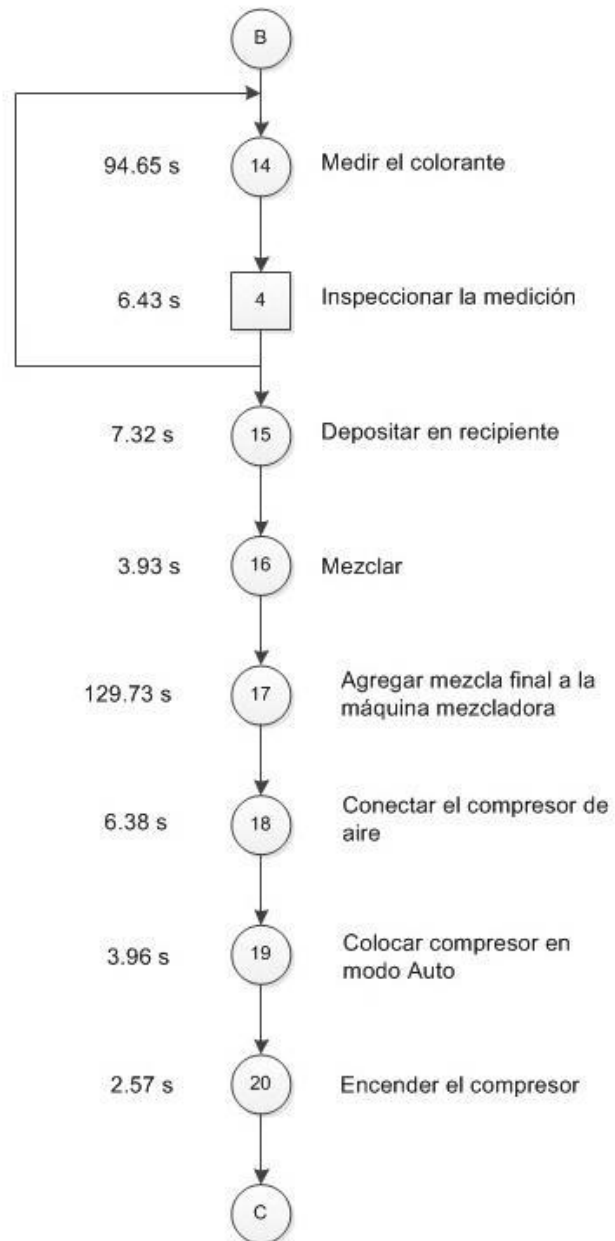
B

94.65 s
14
Medir el colorante

6.43 s
4
Inspeccionar la medición

7.32 s
15
Depositar en recipiente

3.93 s
16
Mezclar

129.73 s
17
Agregar mezcla final a la máquina mezcladora

6.38 s
18
Conectar el compresor de aire

3.96 s
19
Colocar compresor en modo Auto

2.57 s
20
Encender el compresor

C